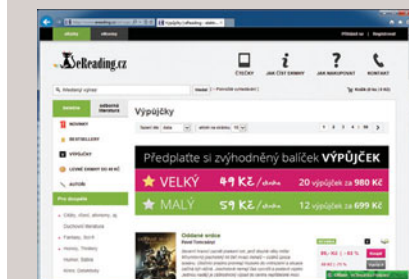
eReading.cz

ČTEČKY
JAK ČÍST EKNIHY
JAK NAKUPOVAT
KONTAKT

Výpůjčky

NOVINKY
BESTSELLERY
VÝPŮJČKY
LEVNÉ EKNIHY DO 49 KČ
AUTOŘI

Pro dospělé

Předplatte si zvýhodněný balíček VÝPŮJČEK

VELKÝ 49 Kč / eknihu 20 výpůjček za 980 Kč

MALÝ 59 Kč / eknihu 12 výpůjček za 699 Kč

Oddané srdce